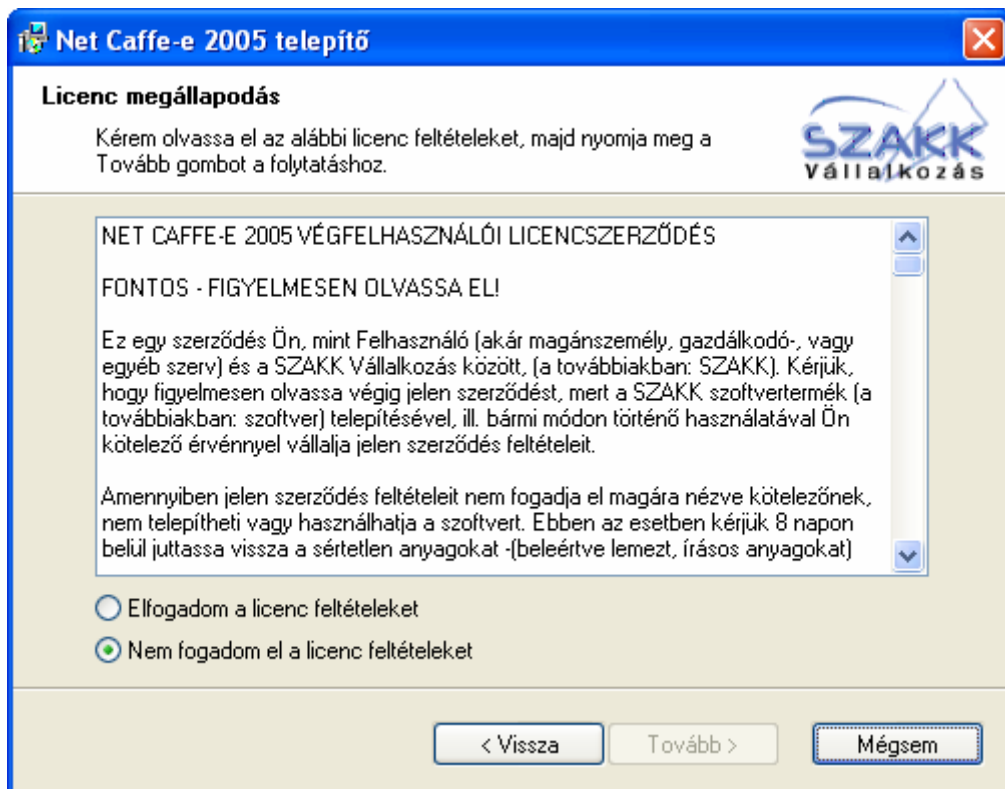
Net Caffe-e 2005 telepítő

Licenc megállapodás

Kérem olvassa el az alábbi licenc feltételeket, majd nyomja meg a Tovább gombot a folytatáshoz.

SZAKK Vállalkozás

NET CAFFE-E 2005 VÉGFELHASZNÁLÓI LICENCSZERZŐDÉS

FONTOS - FIGYELMESEN OLVASSA EL!

Ez egy szerződés Ön, mint Felhasználó (akár magánszemély, gazdálkodó-, vagy egyéb szerv) és a SZAKK Vállalkozás között, (a továbbiakban: SZAKK). Kérjük, hogy figyelmesen olvassa végig jelen szerződést, mert a SZAKK szoftvertermék (a továbbiakban: szoftver) telepítésével, ill. bármi módon történő használatával Ön kötelező érvénnyel vállalja jelen szerződés feltételeit.

Amennyiben jelen szerződés feltételeit nem fogadja el magára nézve kötelezőnek, nem telepítheti vagy használhatja a szoftvert. Ebben az esetben kérjük 8 napon belül juttassa vissza a sértetlen anyagokat -(beleértve lemezt, írásos anyagokat)

Elfogadom a licenc feltételeket

Nem fogadom el a licenc feltételeket

< Vissza

Tovább >

Mégsem